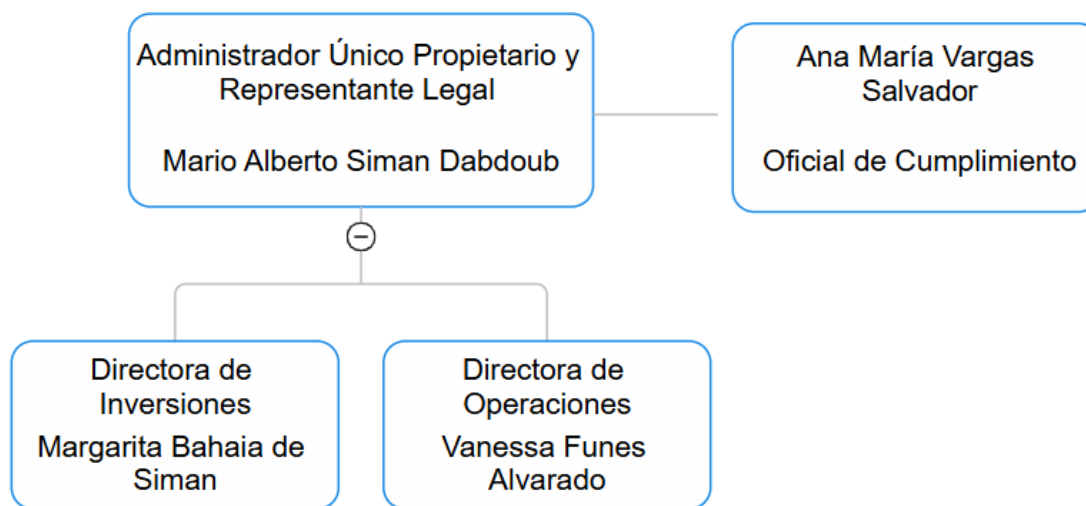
Administrador Único Propietario y Representante Legal

Mario Alberto Siman Dabdoub

Ana María Vargas Salvador

Oficial de Cumplimiento

Directora de Inversiones
Margarita Bahaia de Siman

Directora de Operaciones
Vanessa Funes Alvarado